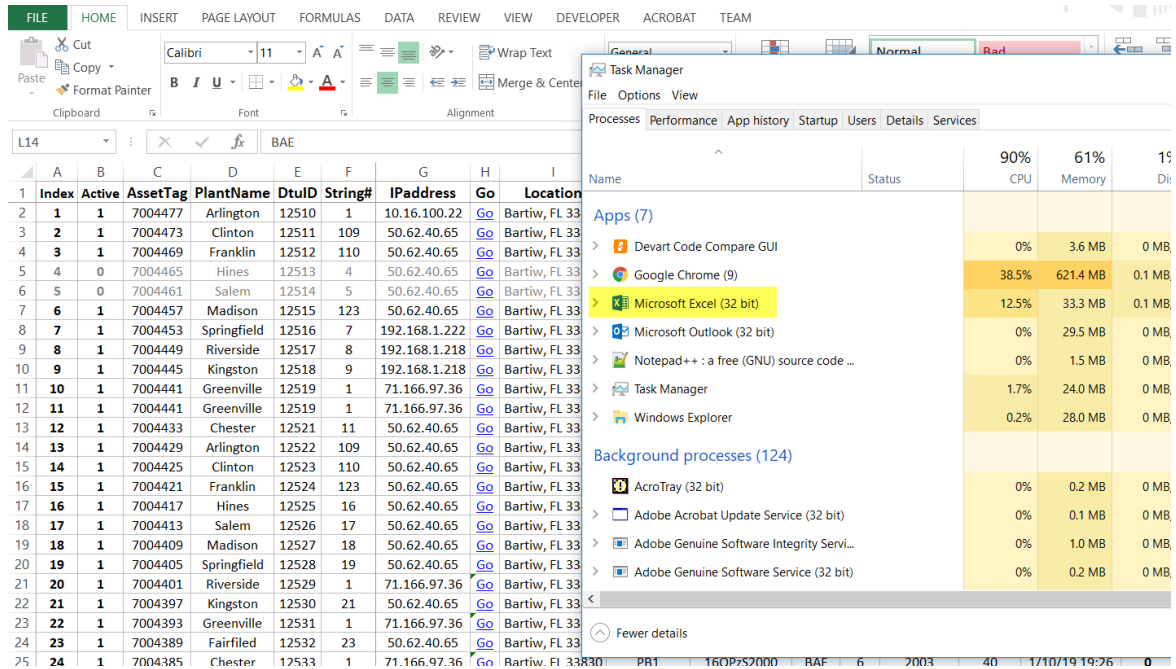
FILE HOME INSERT PAGE LAYOUT FORMULAS DATA REVIEW VIEW DEVELOPER ACROBAT TEAM

Cut
Copy
Paste
Format Painter
Clipboard
Calibri 11
B I U
Font
Wrap Text
Merge & Center
Alignment
General
Normal
Bad

L14 BAE

| | A | B | C | D | E | F | G | H | I |
|---|---|---|---|---|---|---|---|---|---|
| 1 | Index | Active | AssetTag | PlantName | DtuID | String# | IPaddress | Go | Location |
| 2 | 1 | 1 | 7004477 | Arlington | 12510 | 1 | 10.16.100.22 | Go | Bartiw, FL 33 |
| 3 | 2 | 1 | 7004473 | Clinton | 12511 | 109 | 50.62.40.65 | Go | Bartiw, FL 33 |
| 4 | 3 | 1 | 7004469 | Franklin | 12512 | 110 | 50.62.40.65 | Go | Bartiw, FL 33 |
| 5 | 4 | 0 | 7004465 | Hines | 12513 | 4 | 50.62.40.65 | Go | Bartiw, FL 33 |
| 6 | 5 | 0 | 7004461 | Salem | 12514 | 5 | 50.62.40.65 | Go | Bartiw, FL 33 |
| 7 | 6 | 1 | 7004457 | Madison | 12515 | 123 | 50.62.40.65 | Go | Bartiw, FL 33 |
| 8 | 7 | 1 | 7004453 | Springfield | 12516 | 7 | 192.168.1.222 | Go | Bartiw, FL 33 |
| 9 | 8 | 1 | 7004449 | Riverside | 12517 | 8 | 192.168.1.218 | Go | Bartiw, FL 33 |
| 10 | 9 | 1 | 7004445 | Kingston | 12518 | 9 | 192.168.1.218 | Go | Bartiw, FL 33 |
| 11 | 10 | 1 | 7004441 | Greenville | 12519 | 1 | 71.166.97.36 | Go | Bartiw, FL 33 |
| 12 | 11 | 1 | 7004441 | Greenville | 12519 | 1 | 71.166.97.36 | Go | Bartiw, FL 33 |
| 13 | 12 | 1 | 7004433 | Chester | 12521 | 11 | 50.62.40.65 | Go | Bartiw, FL 33 |
| 14 | 13 | 1 | 7004429 | Arlington | 12522 | 109 | 50.62.40.65 | Go | Bartiw, FL 33 |
| 15 | 14 | 1 | 7004425 | Clinton | 12523 | 110 | 50.62.40.65 | Go | Bartiw, FL 33 |
| 16 | 15 | 1 | 7004421 | Franklin | 12524 | 123 | 50.62.40.65 | Go | Bartiw, FL 33 |
| 17 | 16 | 1 | 7004417 | Hines | 12525 | 16 | 50.62.40.65 | Go | Bartiw, FL 33 |
| 18 | 17 | 1 | 7004413 | Salem | 12526 | 17 | 50.62.40.65 | Go | Bartiw, FL 33 |
| 19 | 18 | 1 | 7004409 | Madison | 12527 | 18 | 50.62.40.65 | Go | Bartiw, FL 33 |
| 20 | 19 | 1 | 7004405 | Springfield | 12528 | 19 | 50.62.40.65 | Go | Bartiw, FL 33 |
| 21 | 20 | 1 | 7004401 | Riverside | 12529 | 1 | 71.166.97.36 | Go | Bartiw, FL 33 |
| 22 | 21 | 1 | 7004397 | Kingston | 12530 | 21 | 50.62.40.65 | Go | Bartiw, FL 33 |
| 23 | 22 | 1 | 7004393 | Greenville | 12531 | 1 | 71.166.97.36 | Go | Bartiw, FL 33 |
| 24 | 23 | 1 | 7004389 | Fairfiled | 12532 | 23 | 50.62.40.65 | Go | Bartiw, FL 33 |
| 25 | 24 | 1 | 7004385 | Chester | 12533 | 1 | 71.166.97.36 | Go | Bartiw, FL 33830 |

PB1 16OPzS2000 BAE 6 2003 40 1/10/19 19:26 0

Task Manager
File Options View
Processes Performance App history Startup Users Details Services

| Name | Status | 90% CPU | 61% Memory | 1% Dis |
|---|---|---|---|---|
| Apps (7) | | | | |
| Devart Code Compare GUI | | 0% | 3.6 MB | 0 MB |
| Google Chrome (9) | | 38.5% | 621.4 MB | 0.1 MB |
| Microsoft Excel (32 bit) | | 12.5% | 33.3 MB | 0.1 MB |
| Microsoft Outlook (32 bit) | | 0% | 29.5 MB | 0 MB |
| Notepad++ : a free (GNU) source code ... | | 0% | 1.5 MB | 0 MB |
| Task Manager | | 1.7% | 24.0 MB | 0 MB |
| Windows Explorer | | 0.2% | 28.0 MB | 0 MB |
| Background processes (124) | | | | |
| AcroTray (32 bit) | | 0% | 0.2 MB | 0 MB |
| Adobe Acrobat Update Service (32 bit) | | 0% | 0.1 MB | 0 MB |
| Adobe Genuine Software Integrity Servi... | | 0% | 1.0 MB | 0 MB |
| Adobe Genuine Software Service (32 bit) | | 0% | 0.2 MB | 0 MB |

Fewer details